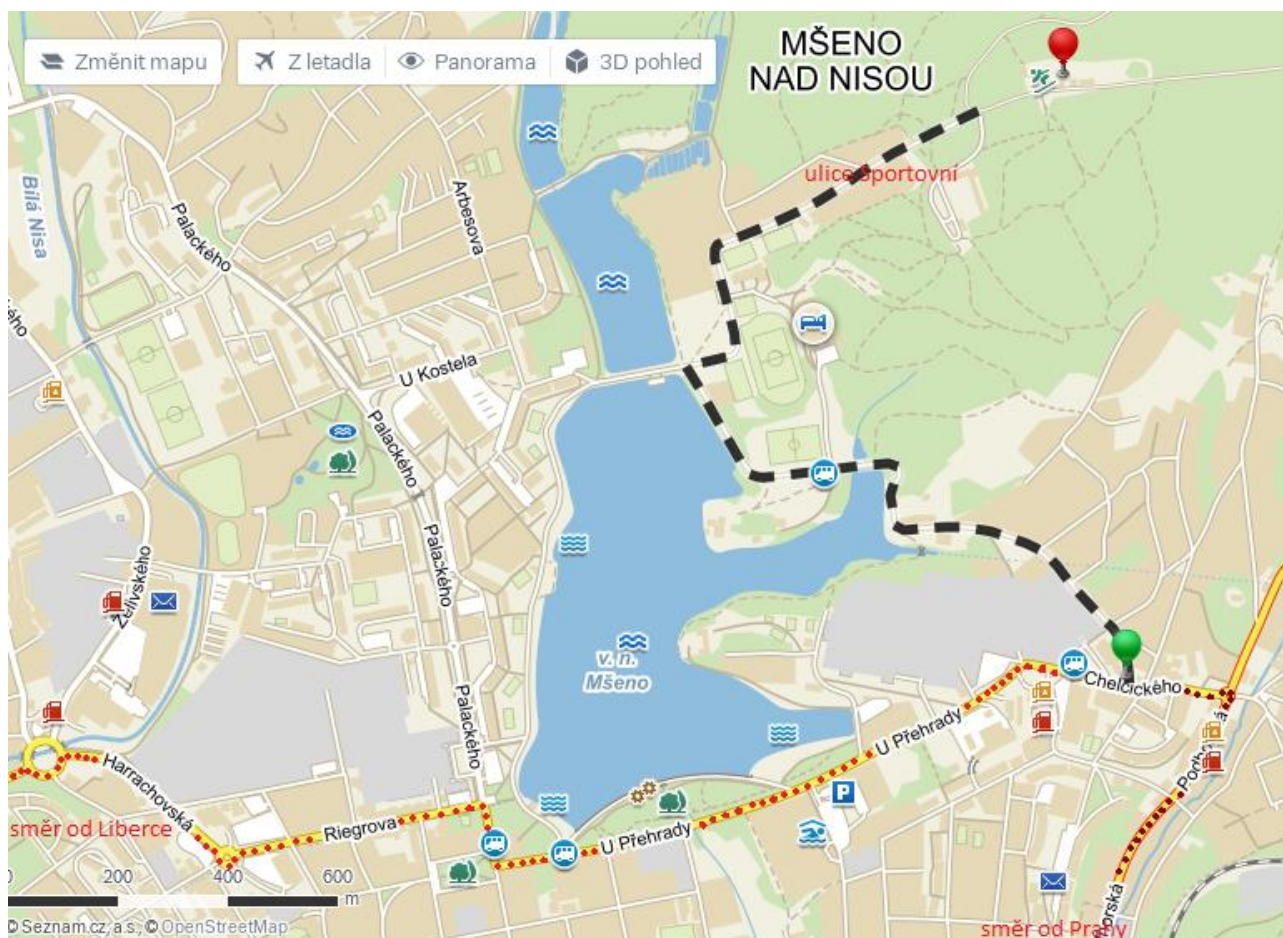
Změnit mapu
Z letadla
Panorama
3D pohled

MŠENO NAD NISOU

ulice Sportovní

Bílá Nisa
Palackého
Arbesova
U Kostela
Palackého
Palackého
Palackého
Palackého
Želivského
v. n. Mšeno
U Přehrady
Chelčického
Podhorská
Harrachovská
směr od Liberce
Riegrova
U Přehrady
směr od Prahy
0 200 400 600 m
© Seznam.cz, a.s., © OpenStreetMap